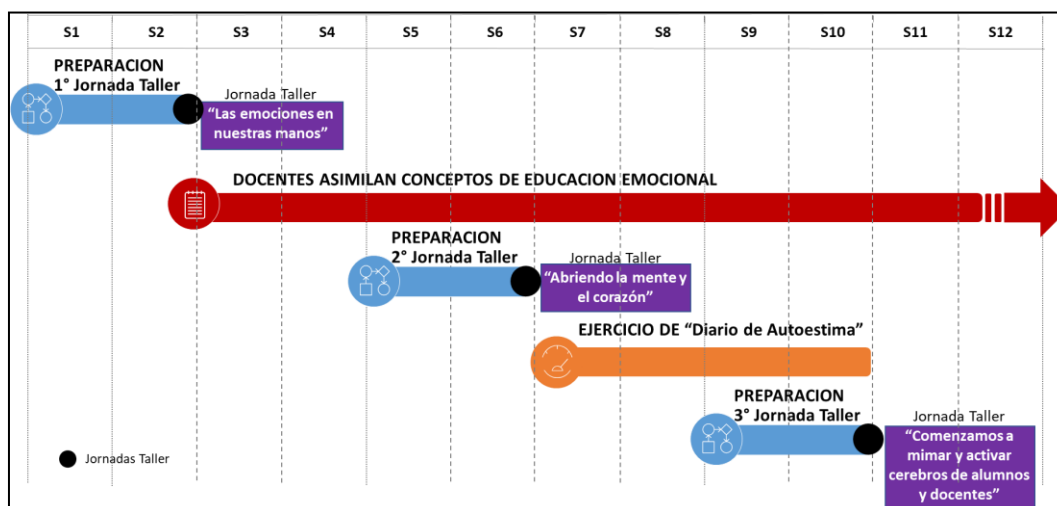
| S1 | S2 | S3 | S4 | S5 | S6 | S7 | S8 | S9 | S10 | S11 | S12 |
|---|---|---|---|---|---|---|---|---|---|---|---|

PREPARACION
1° Jornada Taller

Jornada Taller
"Las emociones en nuestras manos"

DOCENTES ASIMILAN CONCEPTOS DE EDUCACION EMOCIONAL

PREPARACION
2° Jornada Taller

Jornada Taller
"Abriendo la mente y el corazón"

EJERCICIO DE "Diario de Autoestima"

PREPARACION
3° Jornada Taller

Jornada Taller
"Comenzamos a mimar y activar cerebros de alumnos y docentes"

Jornadas Taller